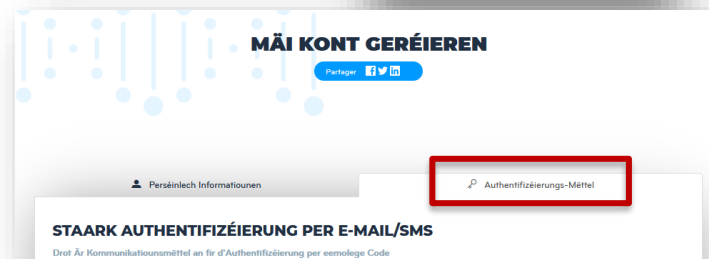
MÄI KONT GERÉIEREN

Partager

Perséinlech Informatiounen

Authentifizéierungs-Méttel

STAARK AUTHENTIFIZÉIERUNG PER E-MAIL/SMS

Drot Är Kommunikatiounsméttel an fir d'Authentifizéierung per eemolege Code